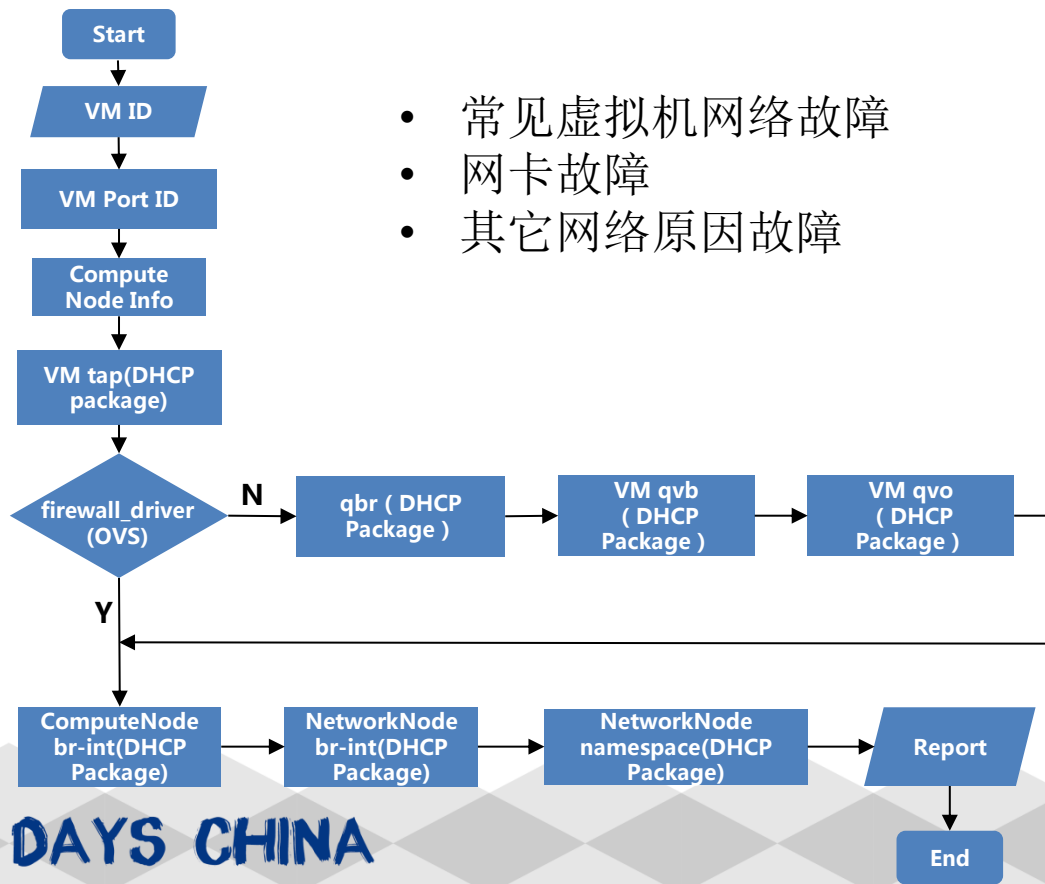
Start

VM ID

VM Port ID

Compute Node Info

VM tap(DHCP package)

firewall_driver (OVS)

N

qbr ( DHCP Package )

VM qvb ( DHCP Package )

VM qvo ( DHCP Package )

Y

ComputeNode br-int(DHCP Package)

NetworkNode br-int(DHCP Package)

NetworkNode namespace(DHCP Package)

Report

End

- 常见虚拟机网络故障
- 网卡故障
- 其它网络原因故障

DAYS CHINA